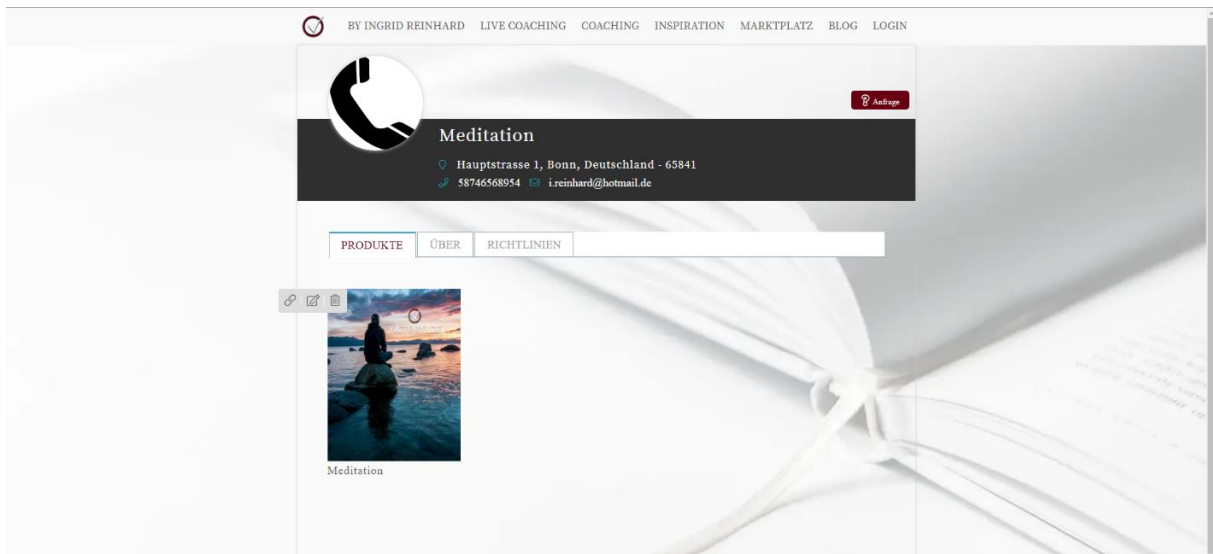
BY INGRID REINHARD LIVE COACHING COACHING INSPIRATION MARKTPLATZ BLOG LOGIN

Anfrage

Meditation

Hauptstrasse 1, Bonn, Deutschland - 65841

58746568954 i.reinhard@hotmail.de

PRODUKTE ÜBER RICHTLINIEN

Meditation